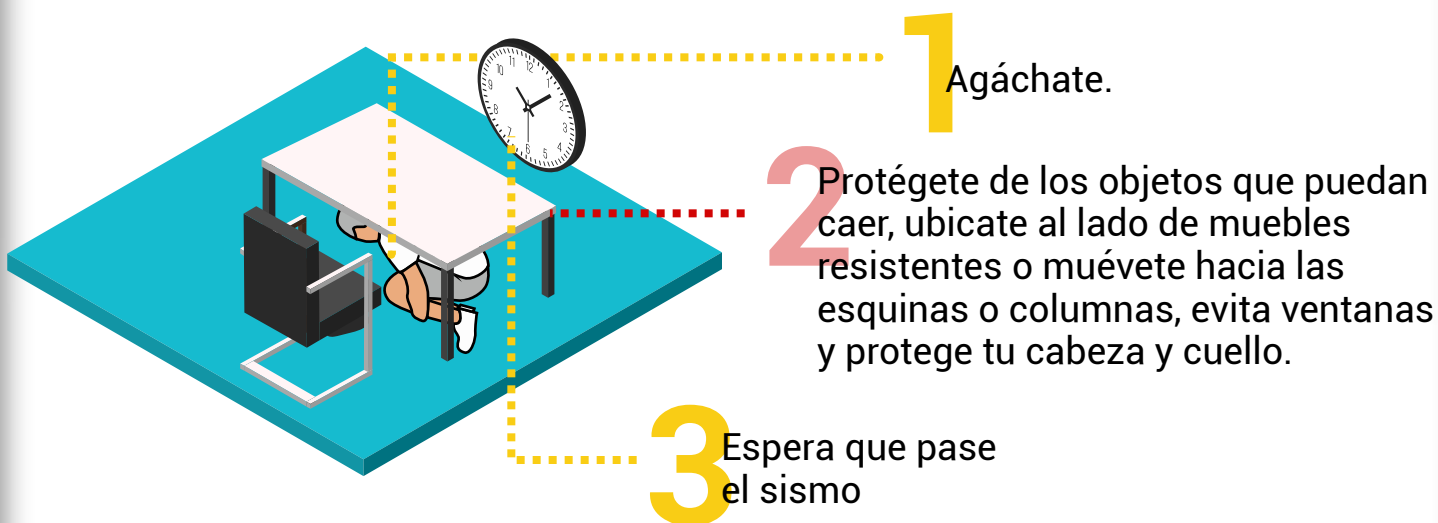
1 Agáchate.

2 Protégete de los objetos que puedan caer, ubicate al lado de muebles resistentes o muévete hacia las esquinas o columnas, evita ventanas y protege tu cabeza y cuello.

3 Espera que pase el sismo